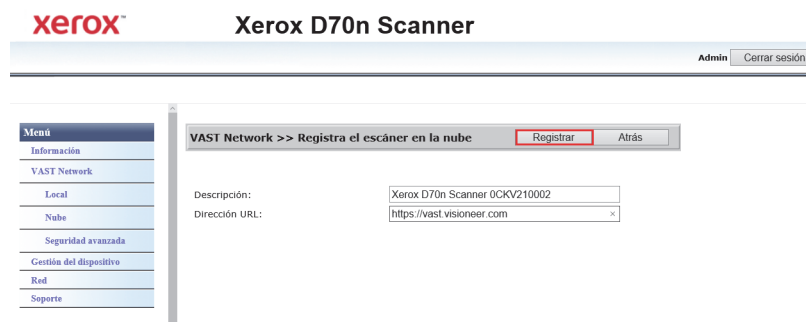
xerox™

Xerox D70n Scanner

Admin Cerrar sesión

Menú
Información
VAST Network
Local
Nube
Seguridad avanzada
Gestión del dispositivo
Red
Soporte

VAST Network >> Registra el escáner en la nube
Registrar
Atrás

Descripción: Xerox D70n Scanner 0CKV210002
Dirección URL: https://vast.visioneer.com ×